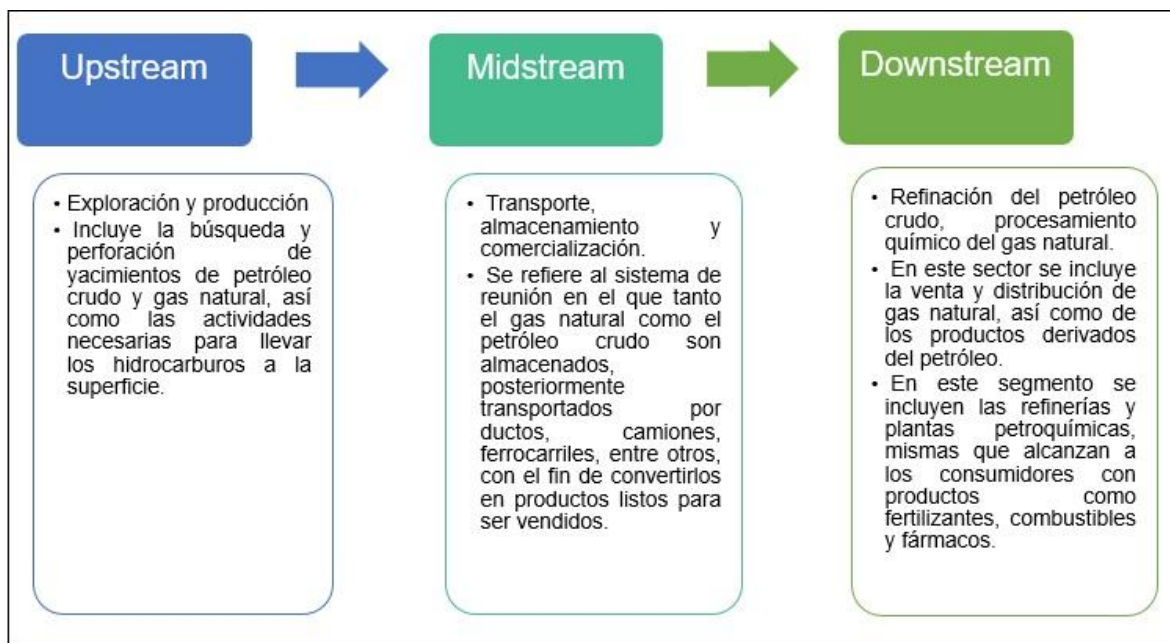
Upstream

Midstream

Downstream

• Exploración y producción
• Incluye la búsqueda y perforación de yacimientos de petróleo crudo y gas natural, así como las actividades necesarias para llevar los hidrocarburos a la superficie.

• Transporte, almacenamiento y comercialización.
• Se refiere al sistema de reunión en el que tanto el gas natural como el petróleo crudo son almacenados, posteriormente transportados por ductos, camiones, ferrocarriles, entre otros, con el fin de convertirlos en productos listos para ser vendidos.

• Refinación del petróleo crudo, procesamiento químico del gas natural.
• En este sector se incluye la venta y distribución de gas natural, así como de los productos derivados del petróleo.
• En este segmento se incluyen las refinerías y plantas petroquímicas, mismas que alcanzan a los consumidores con productos como fertilizantes, combustibles y fármacos.